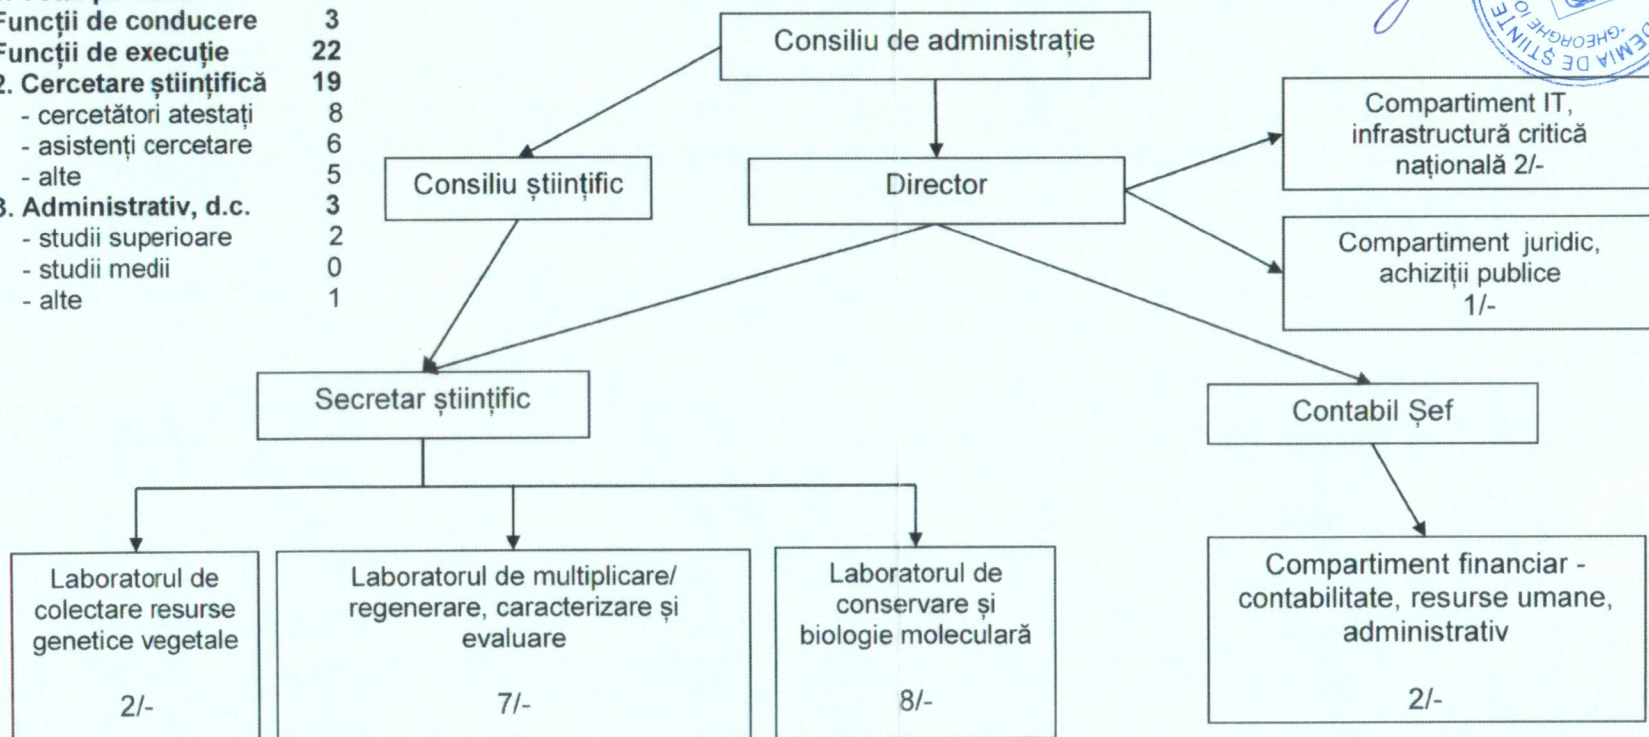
Funcții de conducere 3
Funcții de execuție 22
2. Cercetare științifică 19
- cercetători atestați 8
- asistenți cercetare 6
- alte 5
3. Administrativ, d.c. 3
- studii superioare 2
- studii medii 0
- alte 1

Consiliu de administrație

Consiliu științific

Director

Compartiment IT, infrastructură critică națională 2/-

Compartiment juridic, achiziții publice 1/-

Secretar științific

Contabil Șef

Laboratorul de colectare resurse genetice vegetale

2/-

Laboratorul de multiplicare/ regenerare, caracterizare și evaluare

7/-

Laboratorul de conservare și biologie moleculară

8/-

Compartiment financiar - contabilitate, resurse umane, administrativ

2/-

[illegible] DE ȘTIINȚE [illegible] GHEORGHE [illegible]